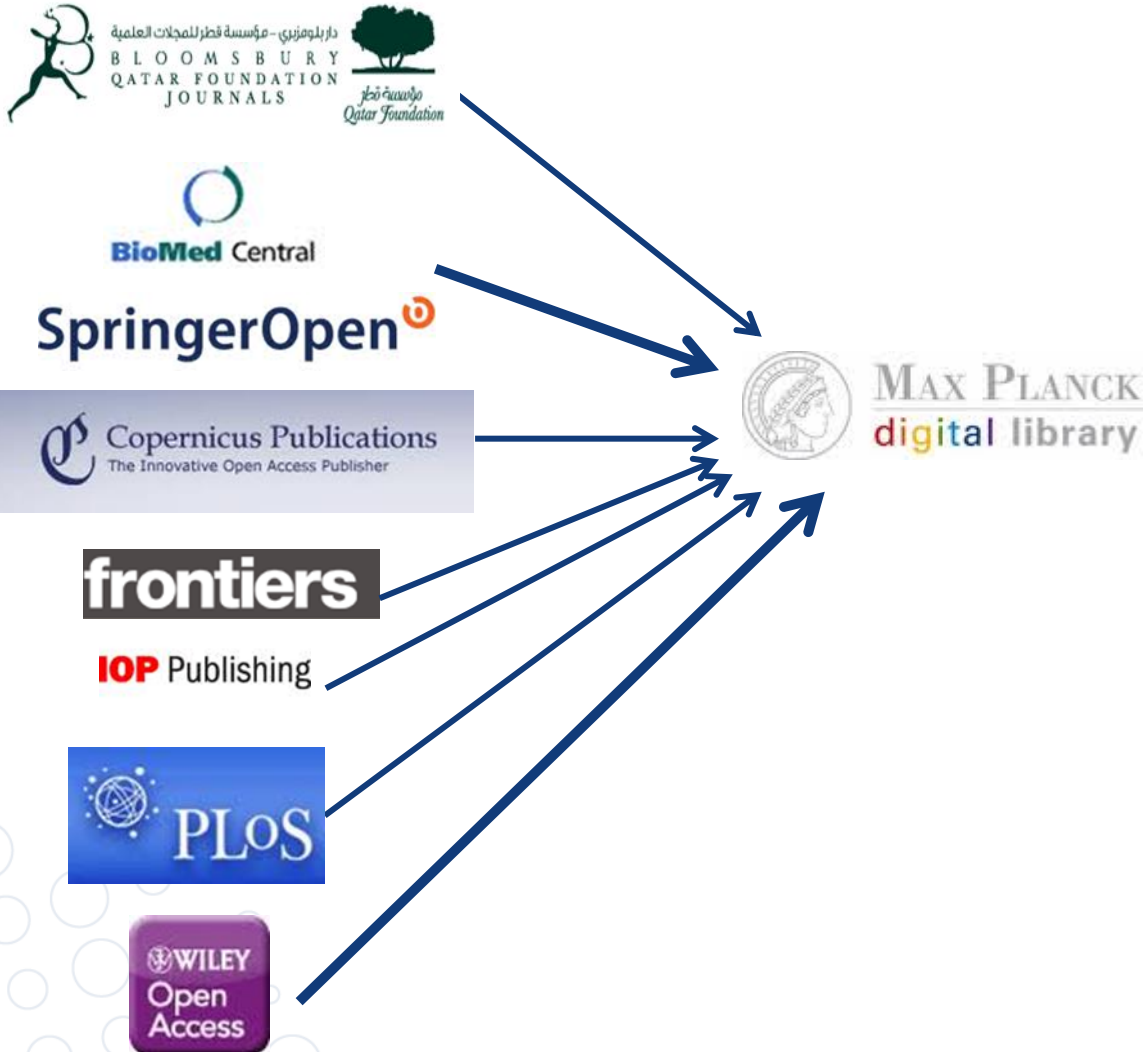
دار بلومزبري - مؤسسة قطر للمجلات العلمية
BLOOMSBURY
QATAR FOUNDATION
JOURNALS
مؤسسة قطر
Qatar Foundation

BioMed Central

SpringerOpen

Copernicus Publications
The Innovative Open Access Publisher

frontiers

IOP Publishing

PLoS

WILEY
Open
Access

MAX PLANCK
digital library